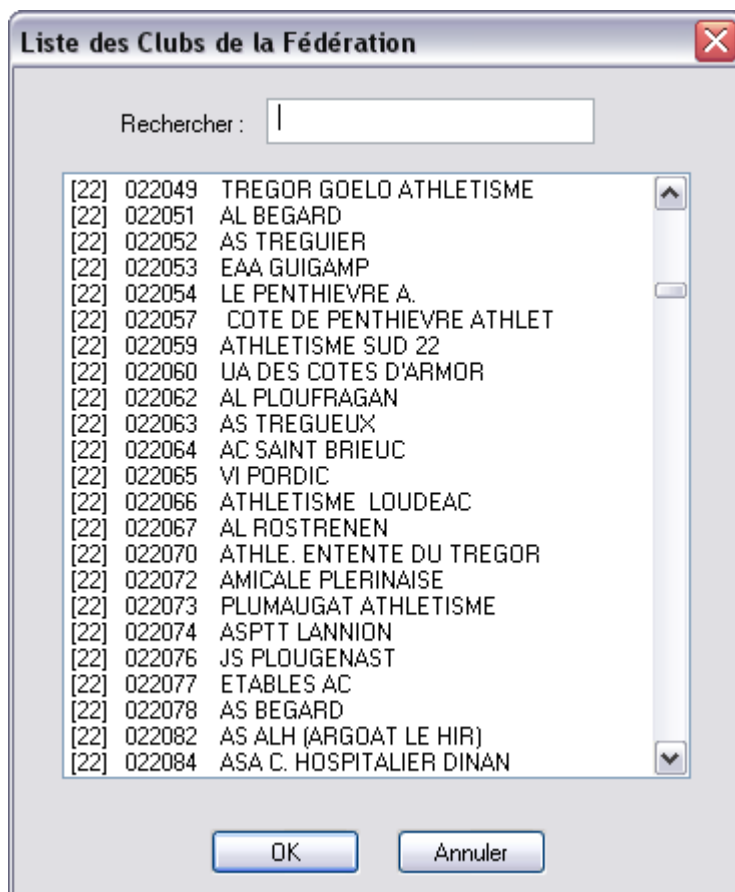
Liste des Clubs de la Fédération

Rechercher :

[22] 022049 TREGOR GOELO ATHLETISME
[22] 022051 AL BEGARD
[22] 022052 AS TREGUIER
[22] 022053 EAA GUIGAMP
[22] 022054 LE PENTHIEVRE A.
[22] 022057 COTE DE PENTHIEVRE ATHLET
[22] 022059 ATHLETISME SUD 22
[22] 022060 UA DES COTES D'ARMOR
[22] 022062 AL PLOUFRAGAN
[22] 022063 AS TREGUEUX
[22] 022064 AC SAINT BRIEUC
[22] 022065 VI PORDIC
[22] 022066 ATHLETISME LOUDEAC
[22] 022067 AL ROSTRENEN
[22] 022070 ATHLE. ENTENTE DU TREGOR
[22] 022072 AMICALE PLERINAISE
[22] 022073 PLUMAUGAT ATHLETISME
[22] 022074 ASPTT LANNION
[22] 022076 JS PLOUGENAST
[22] 022077 ETABLES AC
[22] 022078 AS BEGARD
[22] 022082 AS ALH (ARGOAT LE HIR)
[22] 022084 ASA C. HOSPITALIER DINAN

OK
Annuler